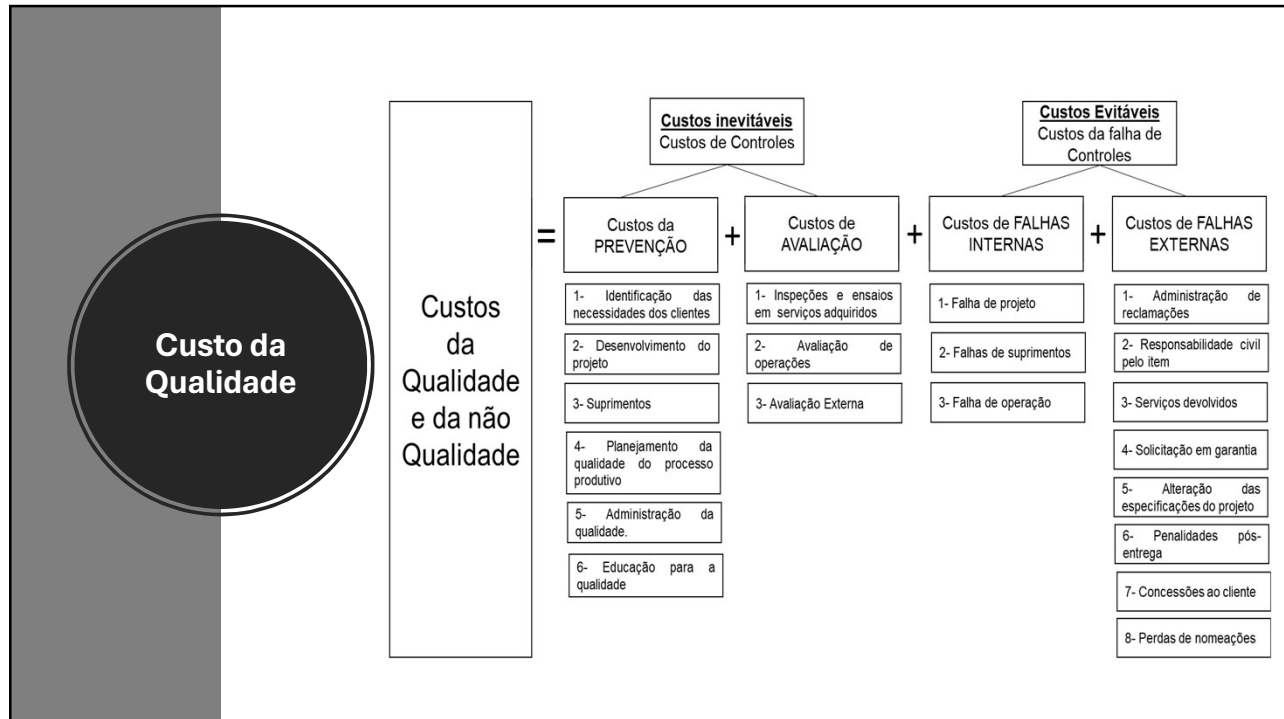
Custo da Qualidade

Custos da Qualidade e da não Qualidade

=

Custos inevitáveis
Custos de Controles

Custos Evitáveis
Custos da falha de Controles

Custos da PREVENÇÃO

+

Custos de AVALIAÇÃO

+

Custos de FALHAS INTERNAS

+

Custos de FALHAS EXTERNAS

1- Identificação das necessidades dos clientes

2- Desenvolvimento do projeto

3- Suprimentos

4- Planejamento da qualidade do processo produtivo

5- Administração da qualidade.

6- Educação para a qualidade

1- Inspeções e ensaios em serviços adquiridos

2- Avaliação de operações

3- Avaliação Externa

1- Falha de projeto

2- Falhas de suprimentos

3- Falha de operação

1- Administração de reclamações

2- Responsabilidade civil pelo item

3- Serviços devolvidos

4- Solicitação em garantia

5- Alteração das especificações do projeto

6- Penalidades pós-entrega

7- Concessões ao cliente

8- Perdas de nomeações